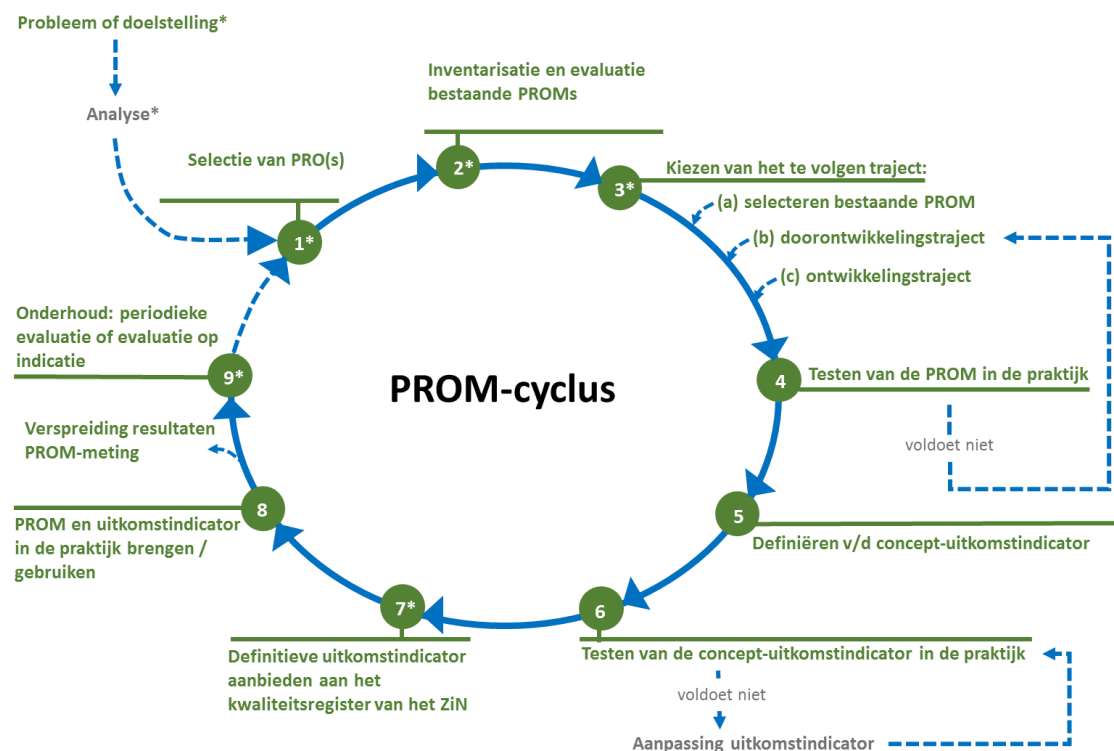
Probleem of doelstelling*

Analyse*

Inventarisatie en evaluatie bestaande PROMs

Selectie van PRO(s)

2*

3*

Kiezen van het te volgen traject:

(a) selecteren bestaande PROM

(b) doorontwikkelingstraject

(c) ontwikkelingstraject

1*

Onderhoud: periodieke evaluatie of evaluatie op indicatie

9*

PROM-cyclus

4

Testen van de PROM in de praktijk

voldoet niet

Verspreiding resultaten PROM-meting

8

5

PROM en uitkomstindicator in de praktijk brengen / gebruiken

Definiëren v/d concept-uitkomstindicator

7*

6

Definitieve uitkomstindicator aanbieden aan het kwaliteitsregister van het ZiN

Testen van de concept-uitkomstindicator in de praktijk

voldoet niet

Aanpassing uitkomstindicator